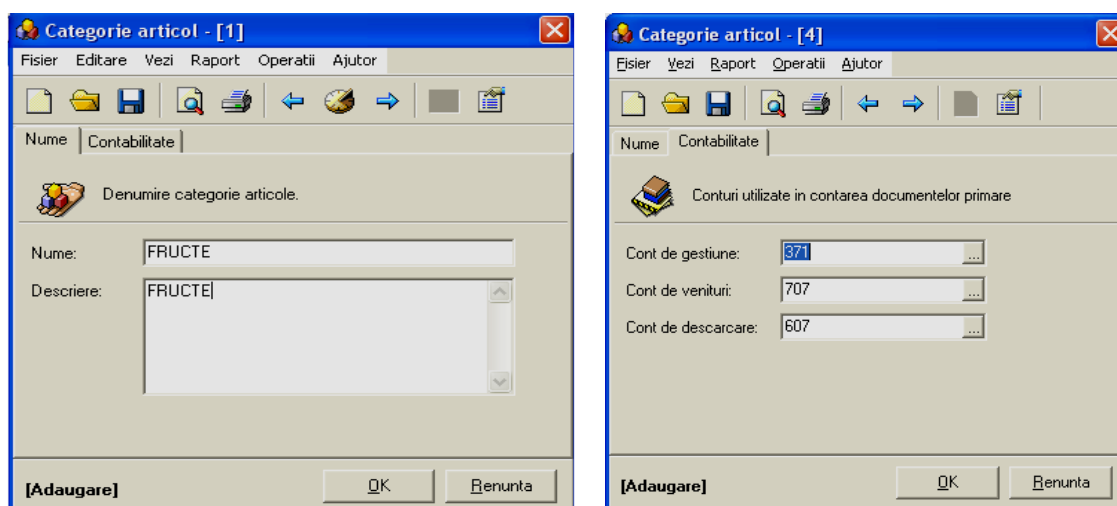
Categorie articol - [1]

Fisier Editare Vezi Raport Operatii Ajutor

Nume | Contabilitate

Denumire categorie articole.

Nume: FRUCTE

Descriere: FRUCTE

[Adaugare] OK Renunta

Categorie articol - [4]

Fisier Vezi Raport Operatii Ajutor

Nume | Contabilitate

Conturi utilizate in contarea documentelor primare

Cont de gestiune: 371 ...

Cont de venituri: 707 ...

Cont de descarcare: 607 ...

[Adaugare] OK Renunta